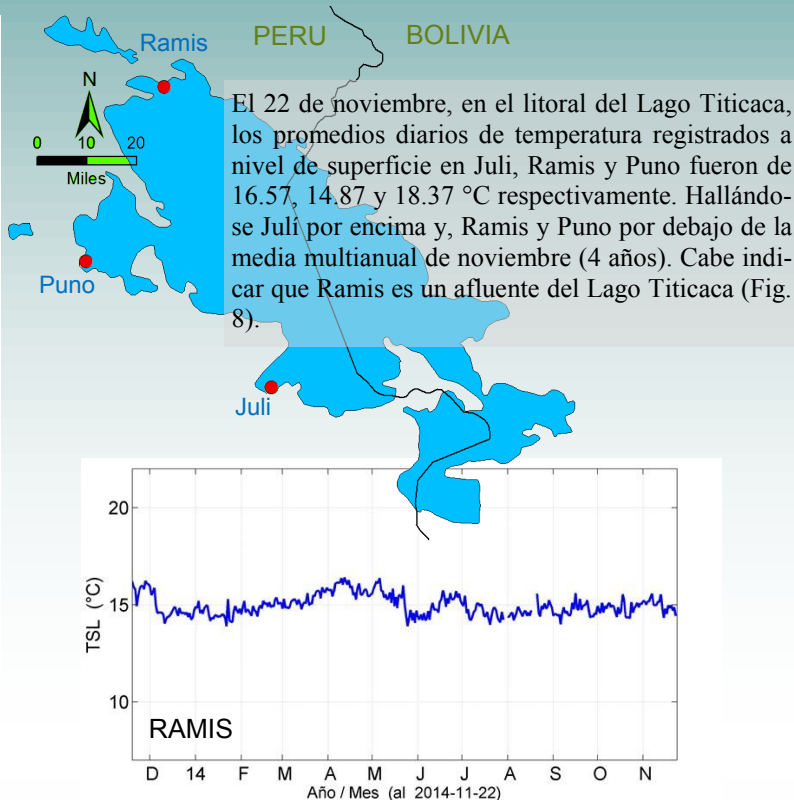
Ramis
PERU
BOLIVIA
N
0
10
20
Miles
Puno
Juli

El 22 de noviembre, en el litoral del Lago Titicaca, los promedios diarios de temperatura registrados a nivel de superficie en Juli, Ramis y Puno fueron de 16.57, 14.87 y 18.37 °C respectivamente. Hallándose Julí por encima y, Ramis y Puno por debajo de la media multianual de noviembre (4 años). Cabe indicar que Ramis es un afluente del Lago Titicaca (Fig. 8).

20
15
10
TSL (°C)
RAMIS
D
14
F
M
A
M
J
J
A
S
O
N
Año / Mes (al 2014-11-22)